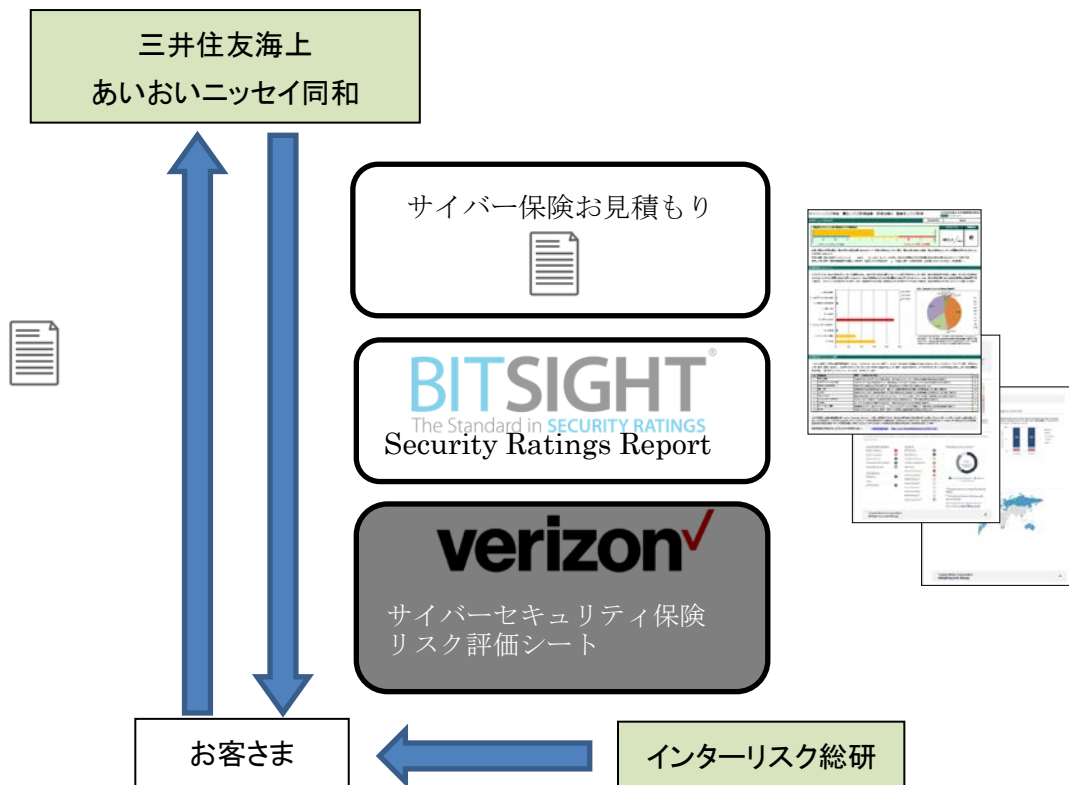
三井住友海上
あいおいニッセイ同和

サイバー保険お見積もり

BITSIGHT®
The Standard in SECURITY RATINGS
Security Ratings Report

verizon✓
サイバーセキュリティ保険
リスク評価シート

お客さま

インターリスク総研